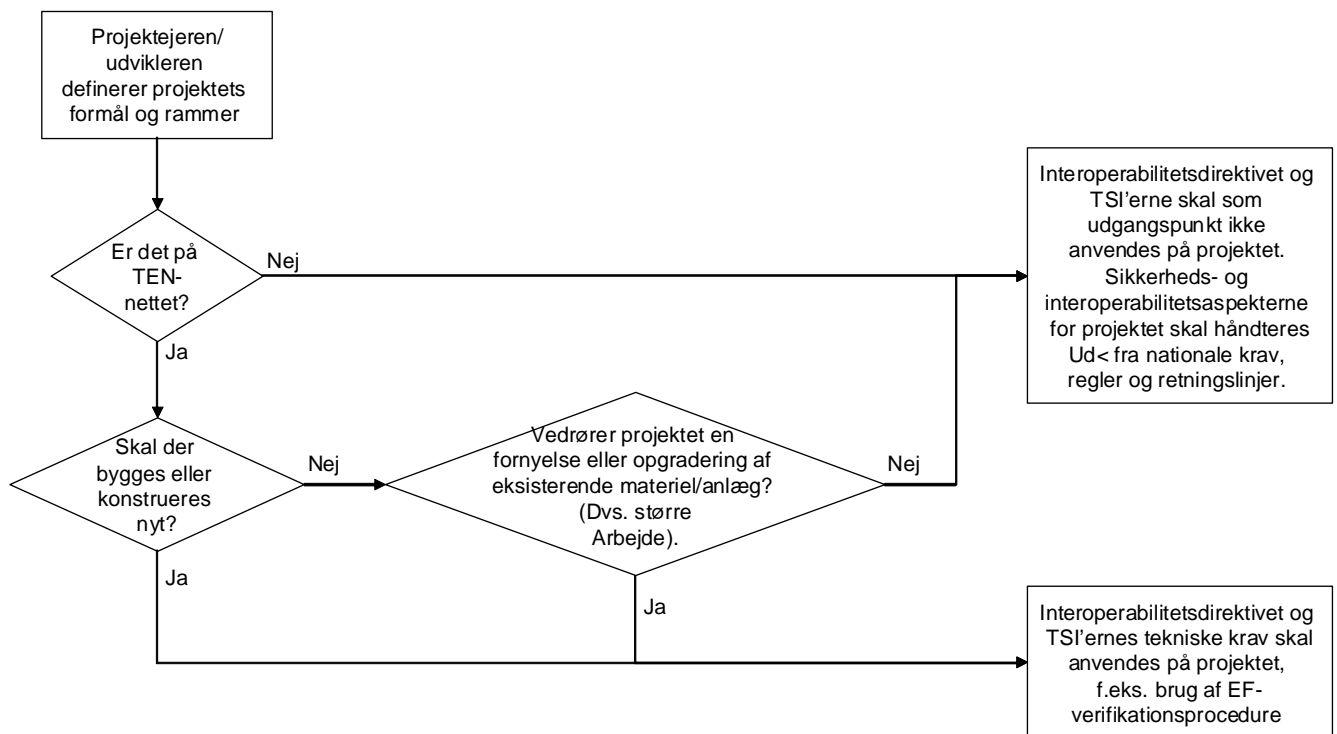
Projektejeren/ udvikleren definerer projektets formål og rammer

Er det på TEN-nettet?

Nej

Interoperabilitetsdirektivet og TSI'erne skal som udgangspunkt ikke anvendes på projektet. Sikkerheds- og interoperabilitetsaspekterne for projektet skal håndteres Ud< fra nationale krav, regler og retningslinjer.

Ja

Skal der bygges eller konstrueres nyt?

Nej

Vedrører projektet en fornyelse eller opgradering af eksisterende materiel/anlæg? (Dvs. større Arbejde).

Nej

Ja

Ja

Interoperabilitetsdirektivet og TSI'ernes tekniske krav skal anvendes på projektet, f.eks. brug af EF-verifikationsprocedure